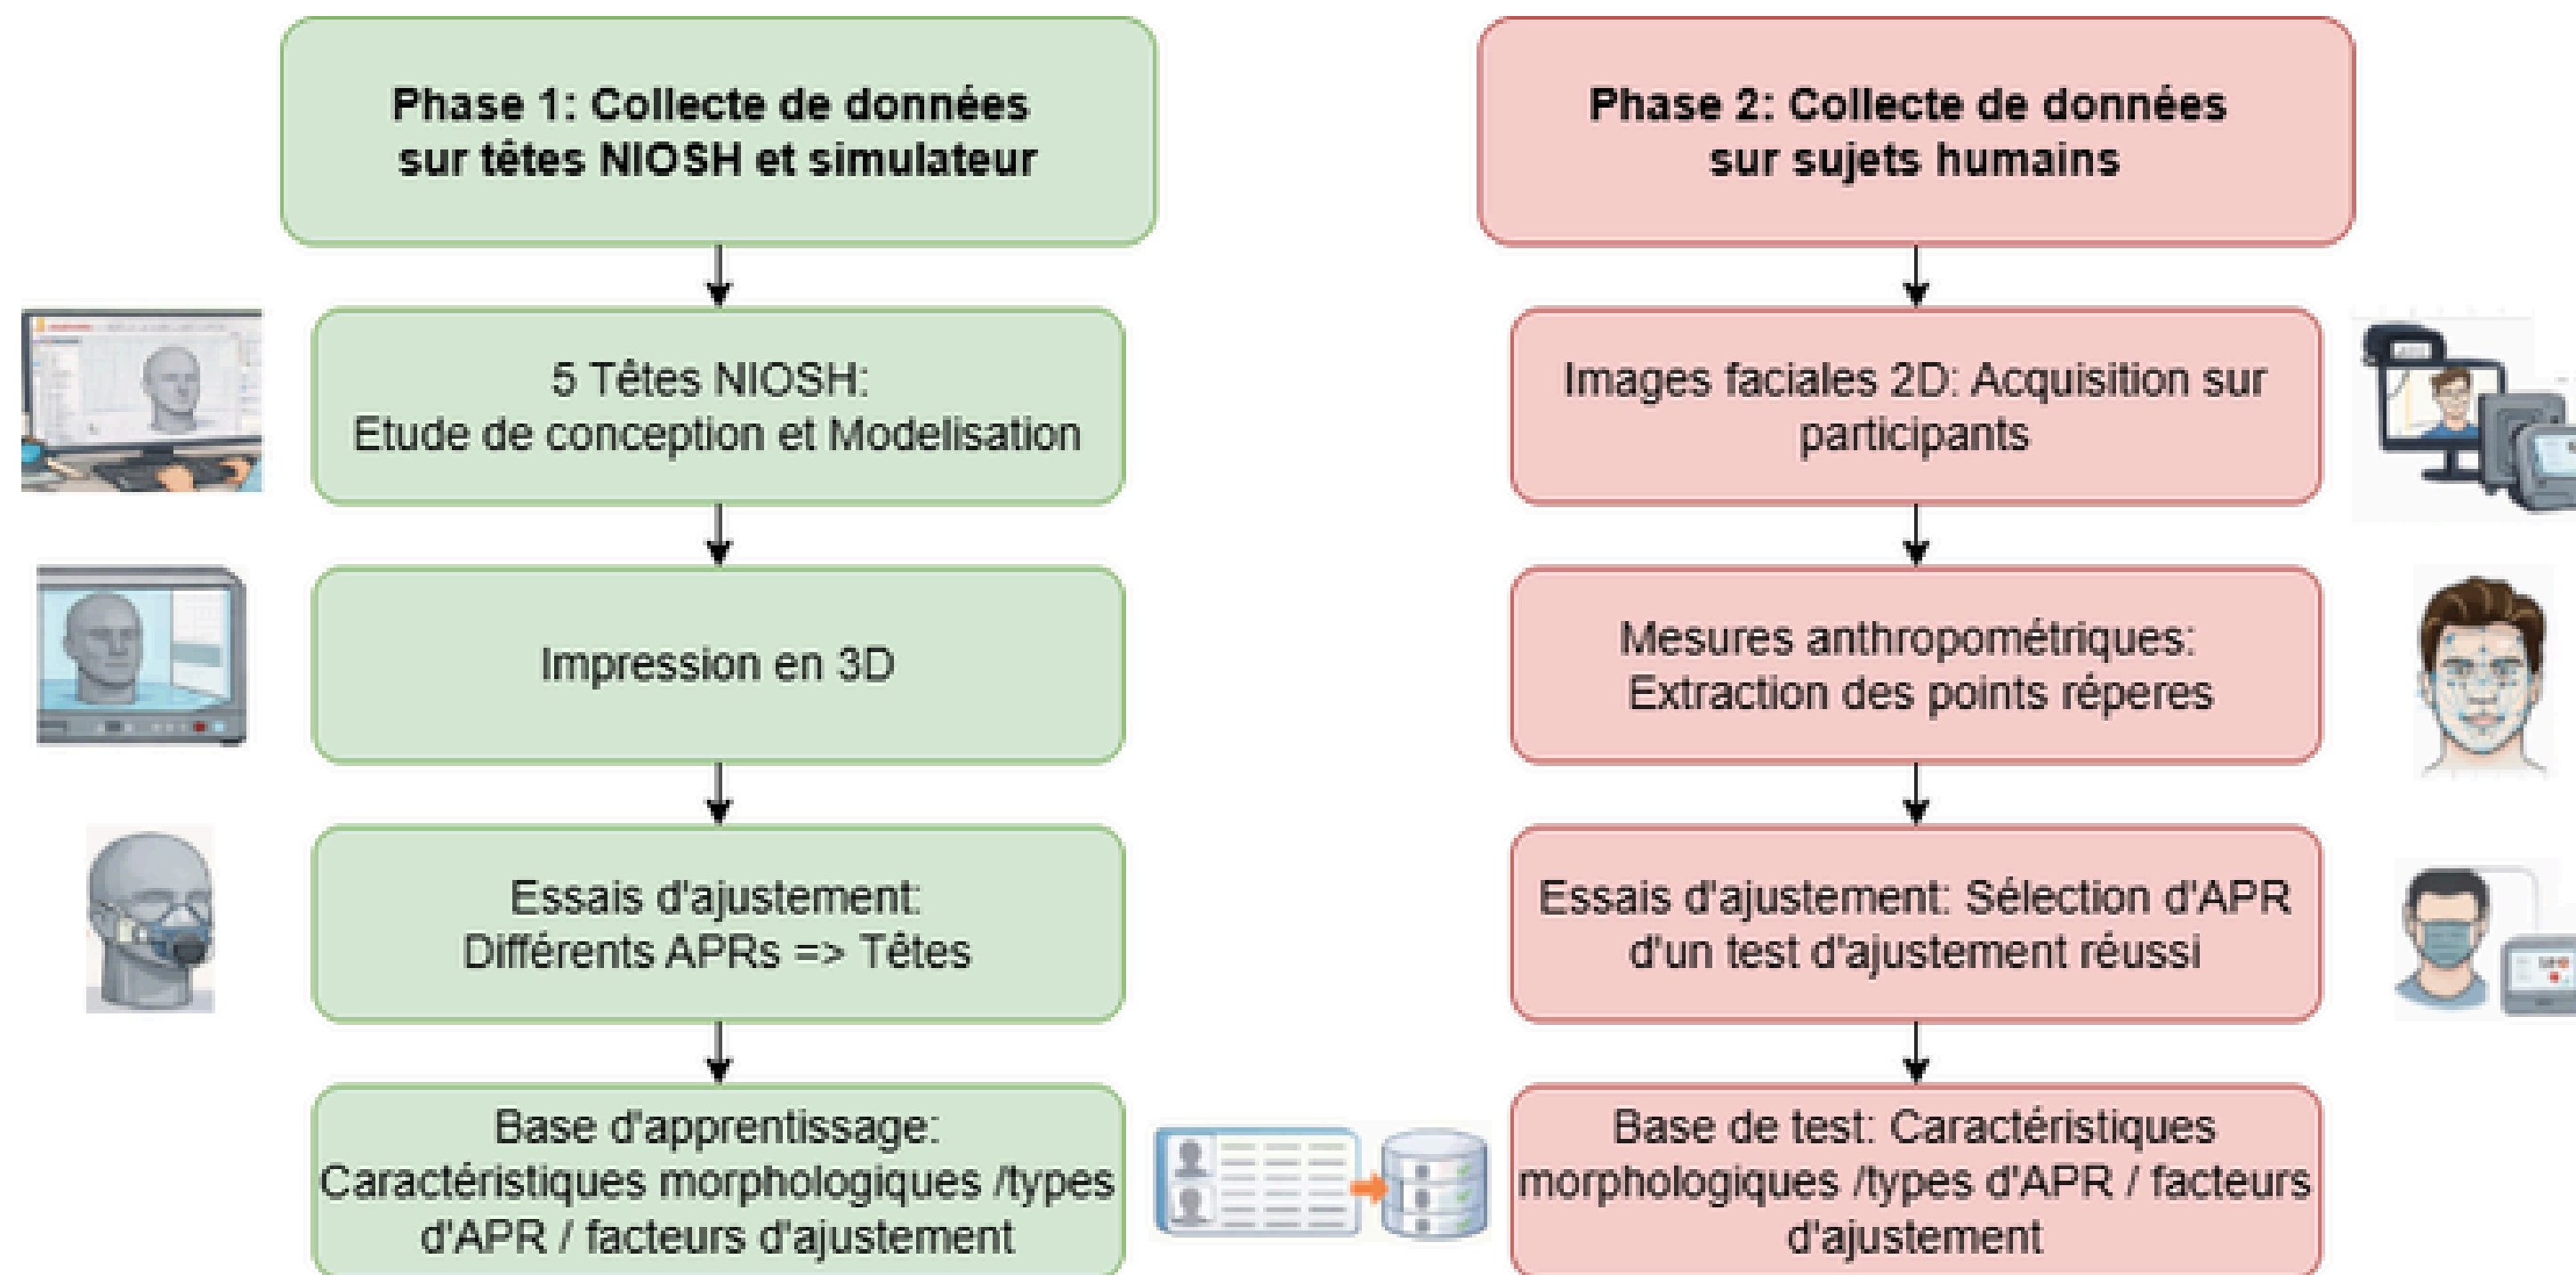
Phase 1: Collecte de données sur têtes NIOSH et simulateur

5 Têtes NIOSH:
Etude de conception et Modelisation

Impression en 3D

Essais d'ajustement:
Différents APRs => Têtes

Base d'apprentissage:
Caractéristiques morphologiques /types d'APR / facteurs d'ajustement

Phase 2: Collecte de données sur sujets humains

Images faciales 2D: Acquisition sur participants

Mesures anthropométriques:
Extraction des points réperes

Essais d'ajustement: Sélection d'APR d'un test d'ajustement réussi

Base de test: Caractéristiques morphologiques /types d'APR / facteurs d'ajustement